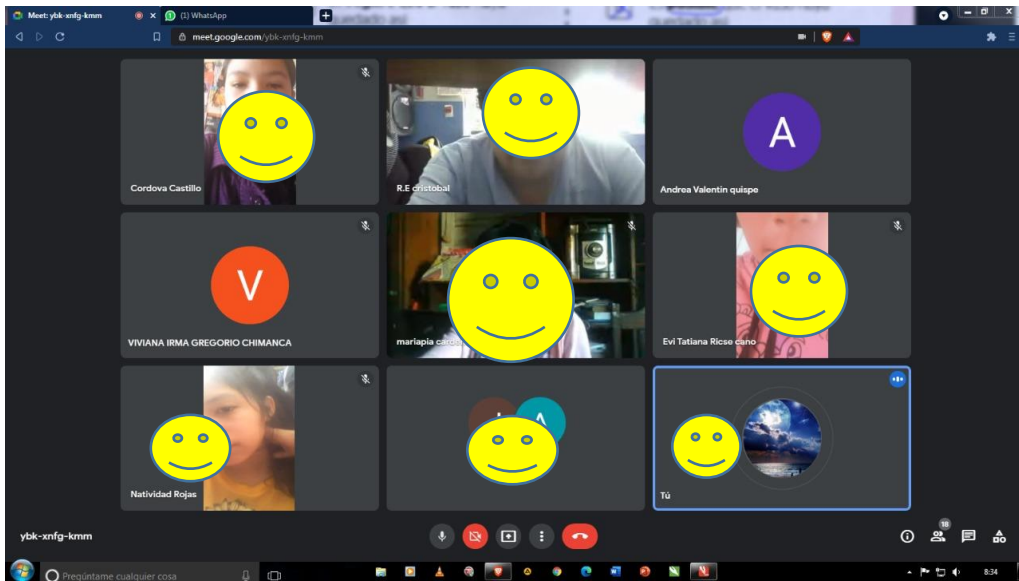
Meet: ybk-xnfg-kmm
(1) WhatsApp
meet.google.com/ybk-xnfg-kmm

Cordova Castillo
R.E cristobal
A
Andrea Valentin quispe
V
VIVIANA IRMA GREGORIO CHIMANCA
mariapia cardo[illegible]
Evi Tatiana Ricse cano
Natividad Rojas
Tú

ybk-xnfg-kmm
18
Pregúntame cualquier cosa
8:34